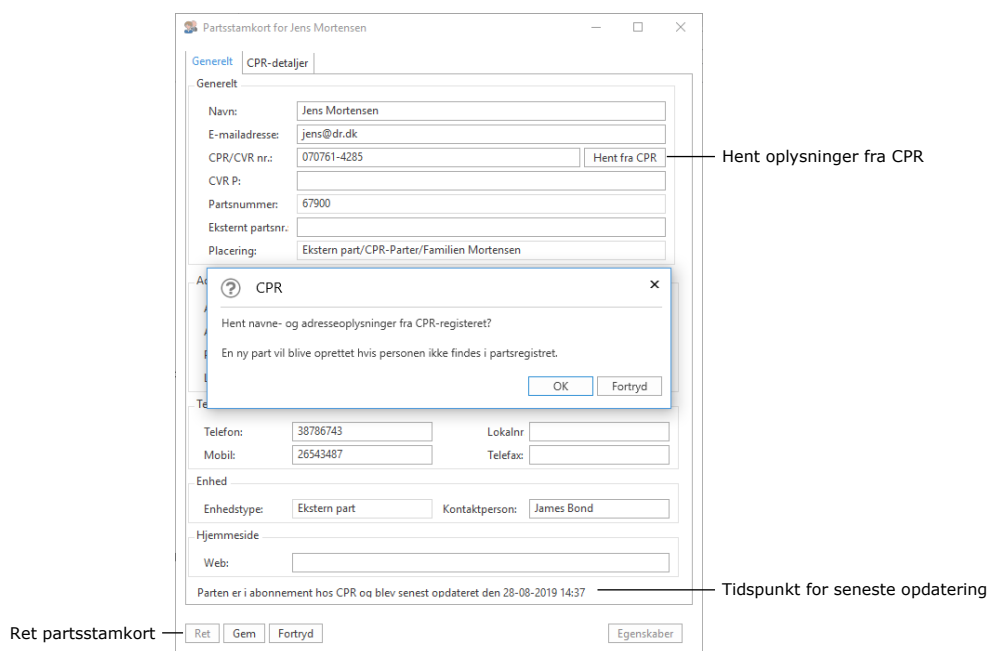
Partsstamkort for Jens Mortensen

Generelt | CPR-detaljer

Generelt

Navn: Jens Mortensen

E-mailadresse: jens@dr.dk

CPR/CVR nr.: 070761-4285 Hent fra CPR

Hent oplysninger fra CPR

CVR P:

Partsnummer: 67900

Eksternt partsnr.:

Placering: Ekstern part/CPR-Parter/Familien Mortensen

Ad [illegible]

CPR

Hent navne- og adresseoplysninger fra CPR-registeret?

En ny part vil blive oprettet hvis personen ikke findes i partsregistret.

OK Fortryd

Te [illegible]

Telefon: 38786743

Lokalnr

Mobil: 26543487

Telefax:

Enhed

Enhedstype: Ekstern part

Kontaktperson: James Bond

Hjemmeside

Web:

Parten er i abonnement hos CPR og blev senest opdateret den 28-08-2019 14:37

Tidspunkt for seneste opdatering

Ret partsstamkort

Ret Gem Fortryd

Egenskaber